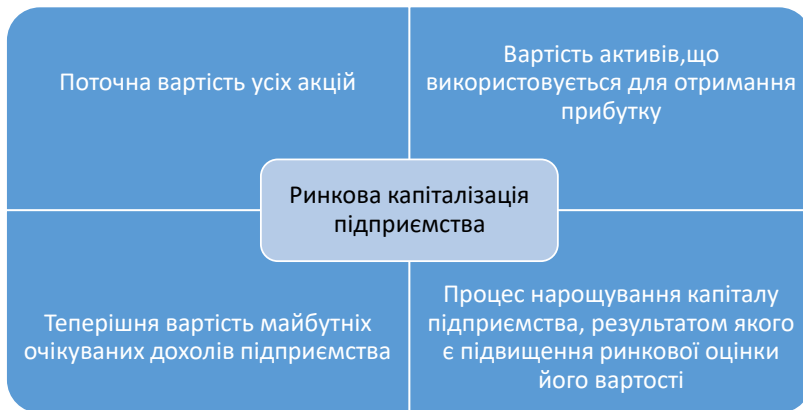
Поточна вартість усіх акцій

Вартість активів,що використовується для отримання прибутку

Ринкова капіталізація підприємства

Теперішня вартість майбутніх очікуваних доходів підприємства

Процес нарощування капіталу підприємства, результатом якого є підвищення ринкової оцінки його вартості